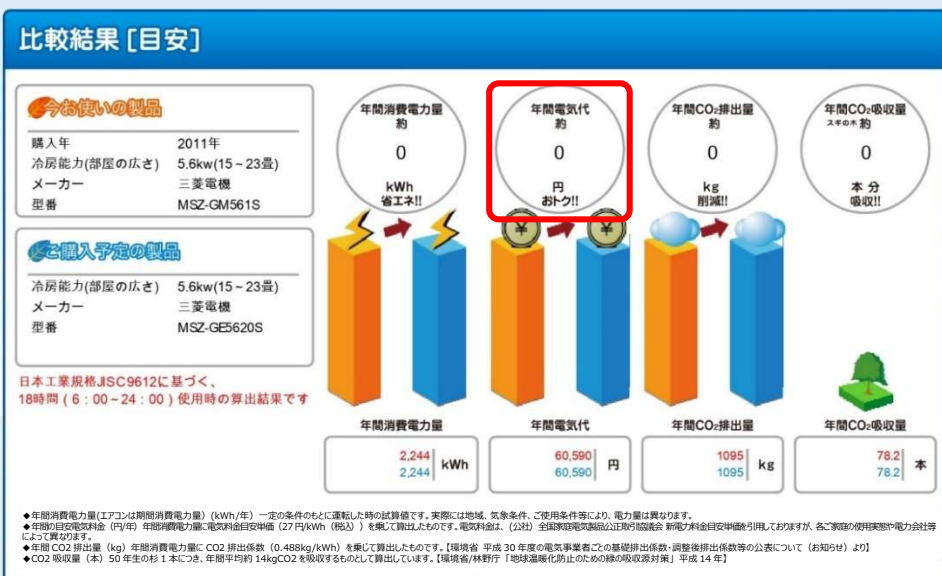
比較結果［目安］

今お使いの製品

| 購入年 | 2011年 |
|---|---|
| 冷房能力(部屋の広さ) | 5.6kw(15～23畳) |
| メーカー | 三菱電機 |
| 型番 | MSZ-GM561S |

ご購入予定の製品

| 冷房能力(部屋の広さ) | 5.6kw(15～23畳) |
|---|---|
| メーカー | 三菱電機 |
| 型番 | MSZ-GE5620S |

日本工業規格JISC9612に基づく、18時間（6：00～24：00）使用時の算出結果です

年間消費電力量 約 0 kWh 省エネ!!

年間電気代 約 0 円 おトク!!

年間$CO_2$排出量 約 0 kg 削減!!

年間$CO_2$吸収量 スギの木 約 0 本 分 吸収!!

年間消費電力量 2,244 2,244 kWh

年間電気代 60,590 60,590 円

年間$CO_2$排出量 1095 1095 kg

年間$CO_2$吸収量 78.2 78.2 本

◆年間消費電力量(エアコンは期間消費電力量)（kWh/年）一定の条件のもとに運転した時の試算値です。実際には地域、気象条件、ご使用条件等により、電力量は異なります。
◆年間の目安電気料金（円/年）年間消費電力量に電気料金目安単価（27円/kWh（税込））を乗じて算出したものです。電気料金は、（公社）全国家庭電気製品公正取引協議会 新電力料金目安単価を引用しておりますが、各ご家庭の使用実態や電力会社によって異なります。
◆年間 CO2 排出量（kg）年間消費電力量に CO2 排出係数（0.488kg/kWh）を乗じて算出したものです。【環境省 平成 30 年度の電気事業者ごとの基礎排出係数・調整後排出係数等の公表について（お知らせ）より】
◆CO2 吸収量（本）50 年生の杉 1 本につき、年間平均約 14kgCO2 を吸収するものとして算出しています。【環境省/林野庁「地球温暖化防止のための緑の吸収源対策」平成 14 年】